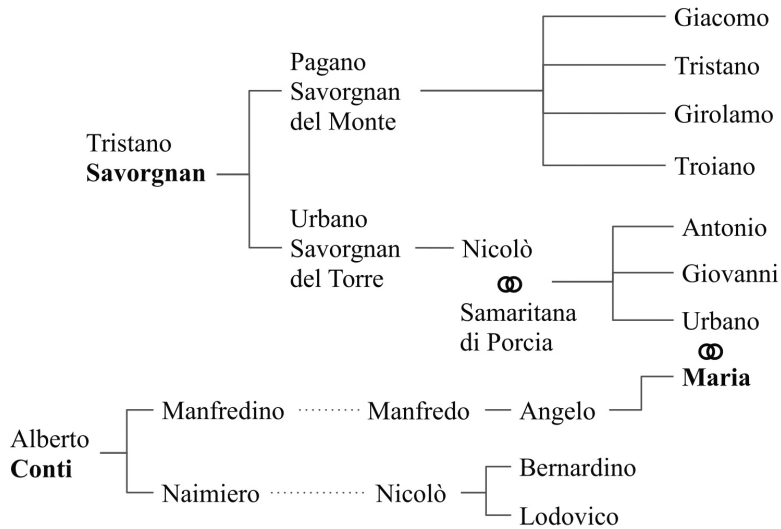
Tristano **Savorgnan**

Pagano Savorgnan del Monte

Giacomo

Tristano

Girolamo

Troiano

Urbano Savorgnan del Torre

Nicolò

Samaritana di Porcia

Antonio

Giovanni

Urbano

**Maria**

Alberto **Conti**

Manfredino

Manfredo

Angelo

Naimiero

Nicolò

Bernardino

Lodovico